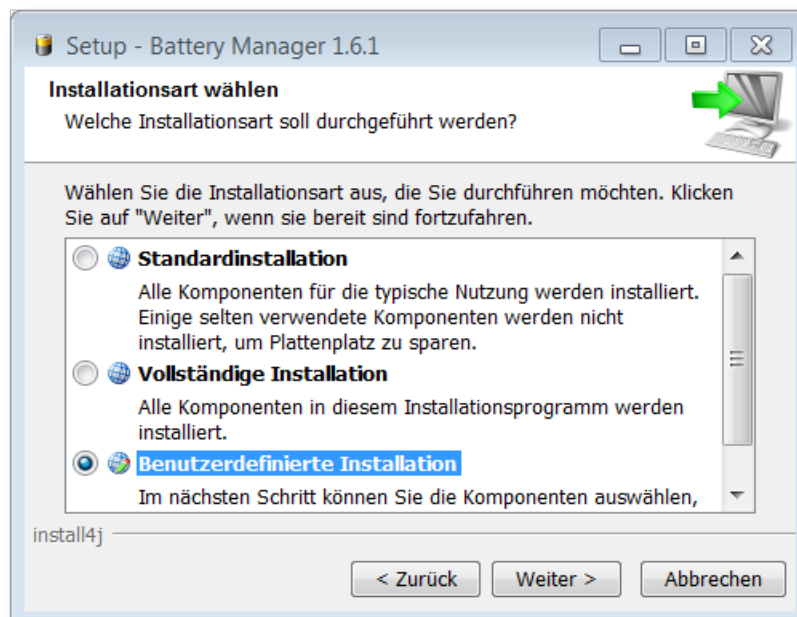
Setup - Battery Manager 1.6.1

Installationsart wählen

Welche Installationsart soll durchgeführt werden?

Wählen Sie die Installationsart aus, die Sie durchführen möchten. Klicken Sie auf "Weiter", wenn sie bereit sind fortzufahren.

Standardinstallation

Alle Komponenten für die typische Nutzung werden installiert. Einige selten verwendete Komponenten werden nicht installiert, um Plattenplatz zu sparen.

Vollständige Installation

Alle Komponenten in diesem Installationsprogramm werden installiert.

Benutzerdefinierte Installation

Im nächsten Schritt können Sie die Komponenten auswählen,

install4j

< Zurück

Weiter >

Abbrechen